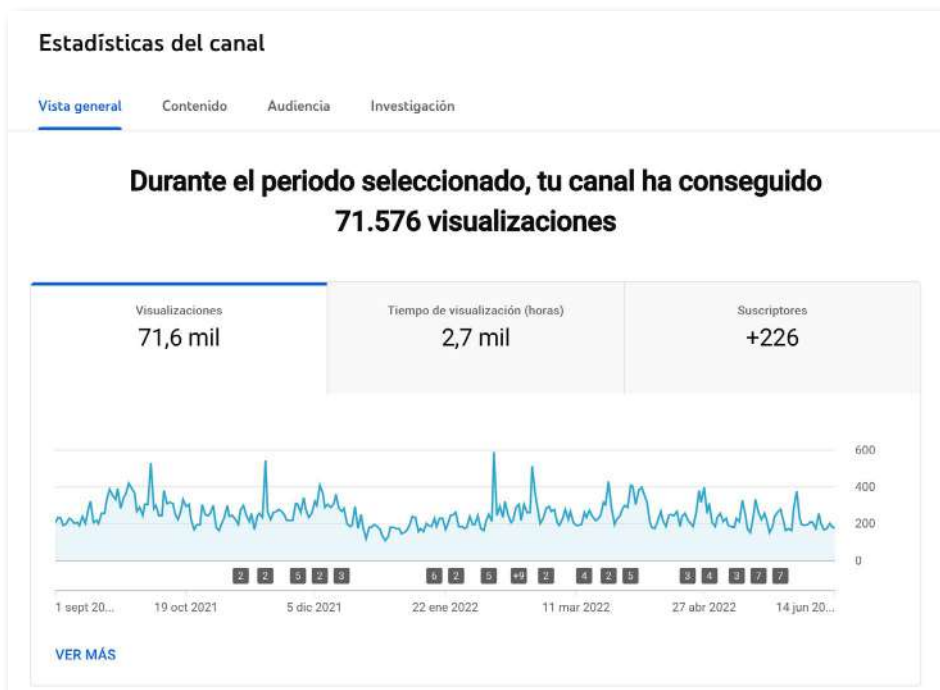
Estadísticas del canal

Vista general Contenido Audiencia Investigación

Durante el periodo seleccionado, tu canal ha conseguido 71.576 visualizaciones

| Visualizaciones | Tiempo de visualización (horas) | Suscriptores |
|---|---|---|
| 71,6 mil | 2,7 mil | +226 |

600
400
200
0

2 2 5 2 3 6 2 5 +9 2 4 2 5 3 4 3 7 7

1 sept 20... 19 oct 2021 5 dic 2021 22 ene 2022 11 mar 2022 27 abr 2022 14 jun 20...

VER MÁS